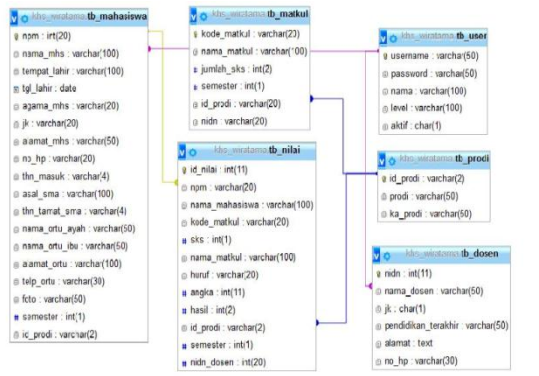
khs_wiratama tb_mahasiswa
npm : int(20)
nama_mhs : varchar(100)
tempat_lahir : varchar(100)
tgl_lahir : date
agama_mhs : varchar(20)
jk : varchar(20)
alamat_mhs : varchar(50)
no_hp : varchar(20)
thn_masuk : char(4)
asal_sma : varchar(100)
thn_tamat_sma : varchar(4)
nama_ortu_ayah : varchar(50)
nama_ortu_ibu : varchar(50)
alamat_ortu : varchar(100)
telp_ortu : varchar(30)
foto : varchar(50)
semester : int(1)
id_prodi : varchar(2)

khs_wiratama tb_matkul
kode_matkul : varchar(23)
nama_matkul : varchar(100)
jumlah_sks : int(2)
semester : int(1)
id_prodi : varchar(20)
nidn : varchar(20)

khs_wiratama tb_nilai
id_nilai : int(11)
npm : varchar(20)
nama_mahasiswa : varchar(100)
kode_matkul : varchar(20)
sks : int(1)
nama_matkul : varchar(100)
huruf : varchar(20)
angka : int(11)
hasil : int(2)
id_prodi : varchar(2)
semester : int(1)
nidn_dosen : int(20)

khs_wiratama tb_user
username : varchar(50)
password : varchar(50)
nama : varchar(100)
level : varchar(100)
aktif : char(1)

khs_wiratama tb_prodi
id_prodi : varchar(2)
prodi : varchar(50)
ka_prodi : varchar(50)

khs_wiratama tb_dosen
nidn : int(11)
nama_dosen : varchar(50)
jk : char(1)
pendidikan_terakhir : varchar(50)
alamat : text
no_hp : varchar(30)